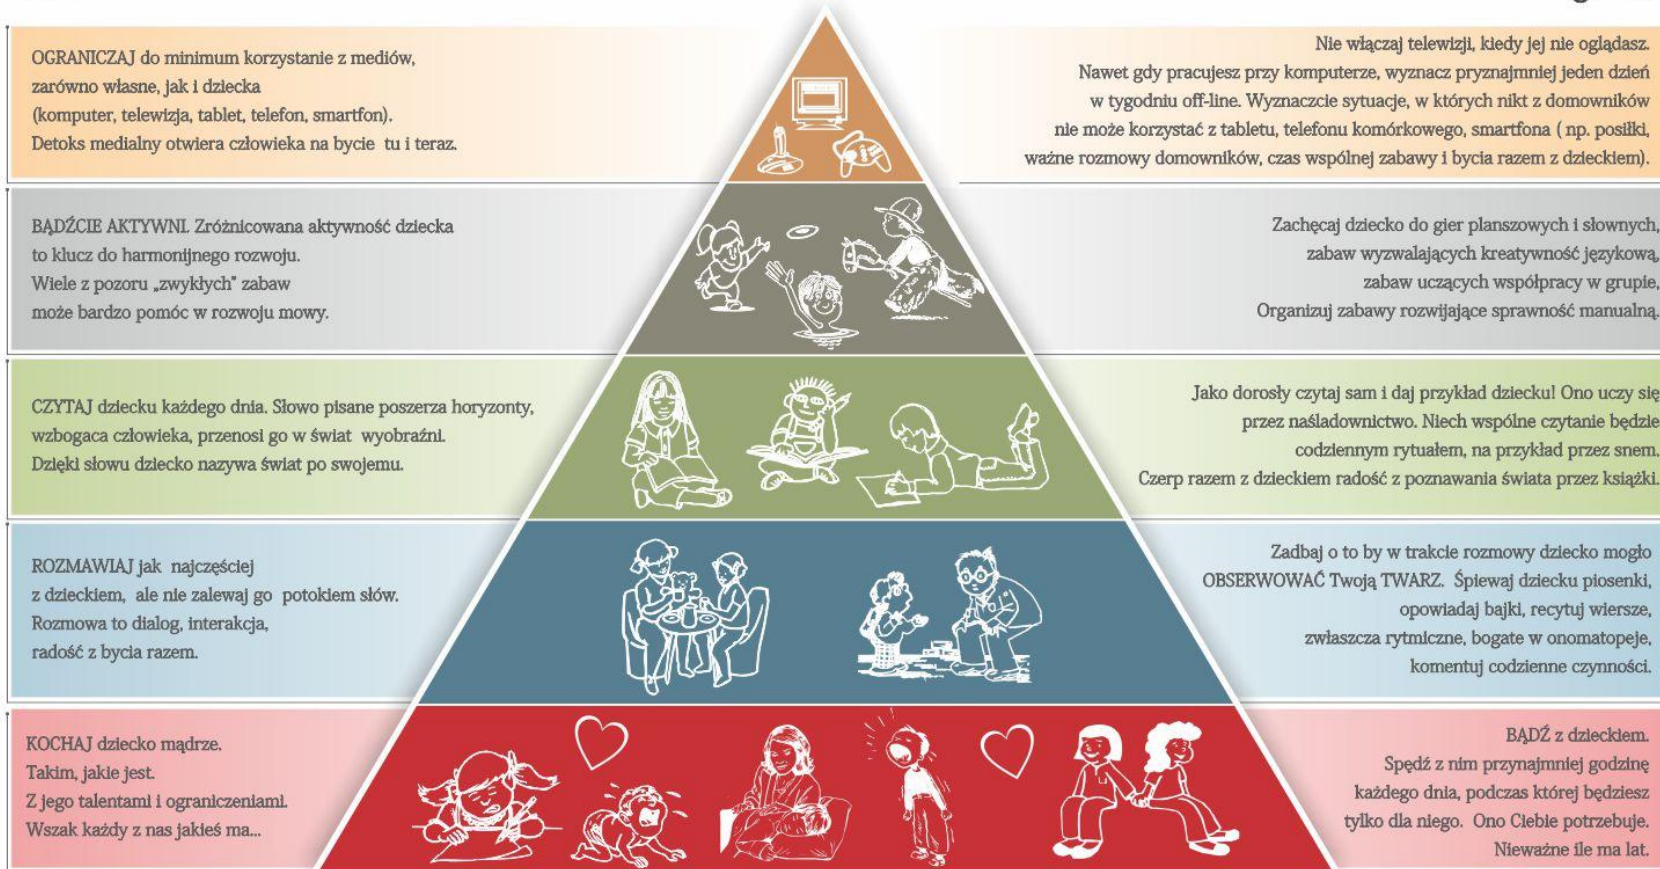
OGRANICZAJ do minimum korzystanie z mediów, zarówno własne, jak i dziecka (komputer, telewizja, tablet, telefon, smartfon). Detoks medialny otwiera człowieka na bycie tu i teraz.

Nie włączaj telewizji, kiedy jej nie oglądasz. Nawet gdy pracujesz przy komputerze, wyznacz pryznajmniej jeden dzień w tygodniu off-line. Wyznaczcie sytuacje, w których nikt z domowników nie może korzystać z tabletu, telefonu komórkowego, smartfona ( np. posiłki, ważne rozmowy domowników, czas wspólnej zabawy i bycia razem z dzieckiem).

BĄDŹCIE AKTYWNI. Zróżnicowana aktywność dziecka to klucz do harmonijnego rozwoju. Wiele z pozoru „zwykłych" zabaw może bardzo pomóc w rozwoju mowy.

Zachęcaj dziecko do gier planszowych i słownych, zabaw wyzwalających kreatywność językową, zabaw uczących współpracy w grupie, Organizuj zabawy rozwijające sprawność manualną.

CZYTAJ dziecku każdego dnia. Słowo pisane poszerza horyzonty, wzbogaca człowieka, przenosi go w świat wyobraźni. Dzięki słowu dziecko nazywa świat po swojemu.

Jako dorosły czytaj sam i daj przykład dziecku! Ono uczy się przez naśladownictwo. Niech wspólne czytanie będzie codziennym rytuałem, na przykład przez snem. Czerp razem z dzieckiem radość z poznawania świata przez książki.

ROZMAWIAJ jak najczęściej z dzieckiem, ale nie zalewaj go potokiem słów. Rozmowa to dialog, interakcja, radość z bycia razem.

Zadbaj o to by w trakcie rozmowy dziecko mogło OBSERWOWAĆ Twoją TWARZ. Śpiewaj dziecku piosenki, opowiadaj bajki, recytuj wiersze, zwłaszcza rytmiczne, bogate w onomatopeje, komentuj codzienne czynności.

KOCHAJ dziecko mądrze. Takim, jakie jest. Z jego talentami i ograniczeniami. Wszak każdy z nas jakieś ma...

BĄDŹ z dzieckiem. Spędź z nim przynajmniej godzinę każdego dnia, podczas której będziesz tylko dla niego. Ono Ciebie potrzebuje. Nieważne ile ma lat.